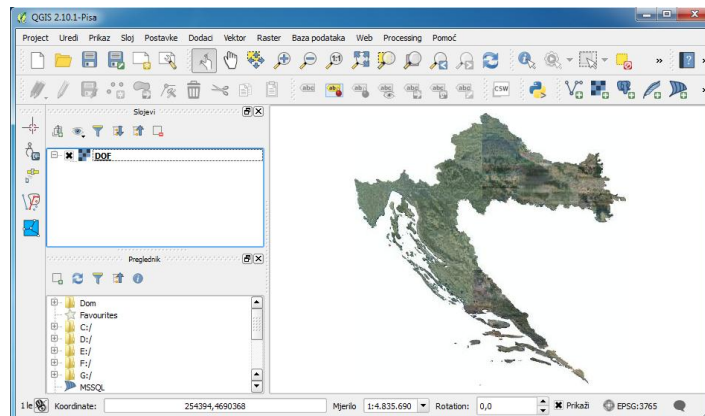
QGIS 2.10.1-Pisa

Project Uredi Prikaz Sloj Postavke Dodaci Vektor Raster Baza podataka Web Processing Pomoć

abc abc abc abc abc abc CSW

Slojevi

DOF

Preglednik

Dom
Favourites
C:/
D:/
E:/
F:/
G:/
MSSQL

1 le Koordinate: 254394,4690368 Mjerilo 1:4.835.690 Rotation: 0,0 Prikaži EPSG:3765